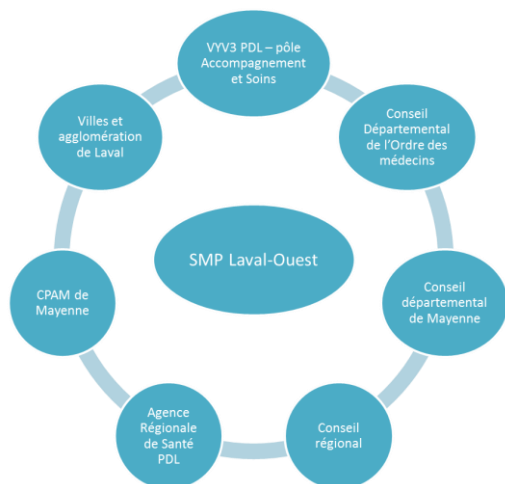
VYV3 PDL – pôle Accompagnement et Soins

Conseil Départemental de l'Ordre des médecins

Conseil départemental de Mayenne

Conseil régional

Agence Régionale de Santé PDL

CPAM de Mayenne

Villes et agglomération de Laval

SMP Laval-Ouest